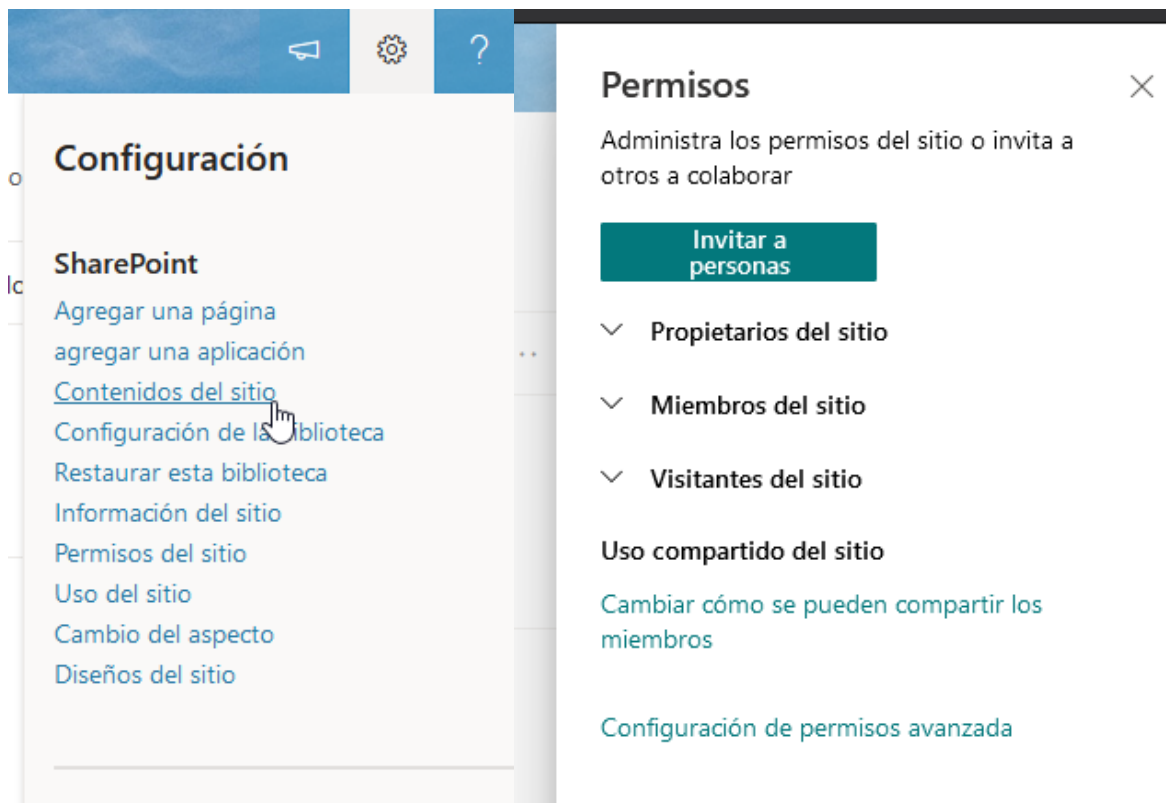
?

Configuración

SharePoint
Agregar una página
agregar una aplicación
Contenidos del sitio
Configuración de la biblioteca
Restaurar esta biblioteca
Información del sitio
Permisos del sitio
Uso del sitio
Cambio del aspecto
Diseños del sitio

Permisos

Administra los permisos del sitio o invita a otros a colaborar

Invitar a personas

Propietarios del sitio

Miembros del sitio

Visitantes del sitio

Uso compartido del sitio

Cambiar cómo se pueden compartir los miembros

Configuración de permisos avanzada